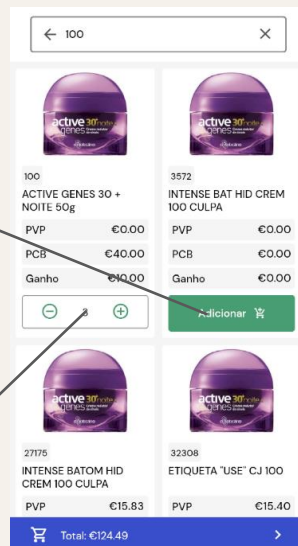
← 100 ×

active 30+ noite genes

100
ACTIVE GENES 30 + NOITE 50g

| PVP | €0.00 |
|---|---|
| PCB | €40.00 |
| Ganho | €10.00 |

⊖ 3 ⊕

active 30+ noite genes

3572
INTENSE BAT HID CREM 100 CULPA

| PVP | €0.00 |
|---|---|
| PCB | €0.00 |
| Ganho | €0.00 |

Adicionar

active 30+ noite genes

27175
INTENSE BATOM HID CREM 100 CULPA

| PVP | €15.83 |
|---|---|

active 30+ noite genes

32308
ETIQUETA "USE" CJ 100

| PVP | €15.40 |
|---|---|

Total: €124.49 >